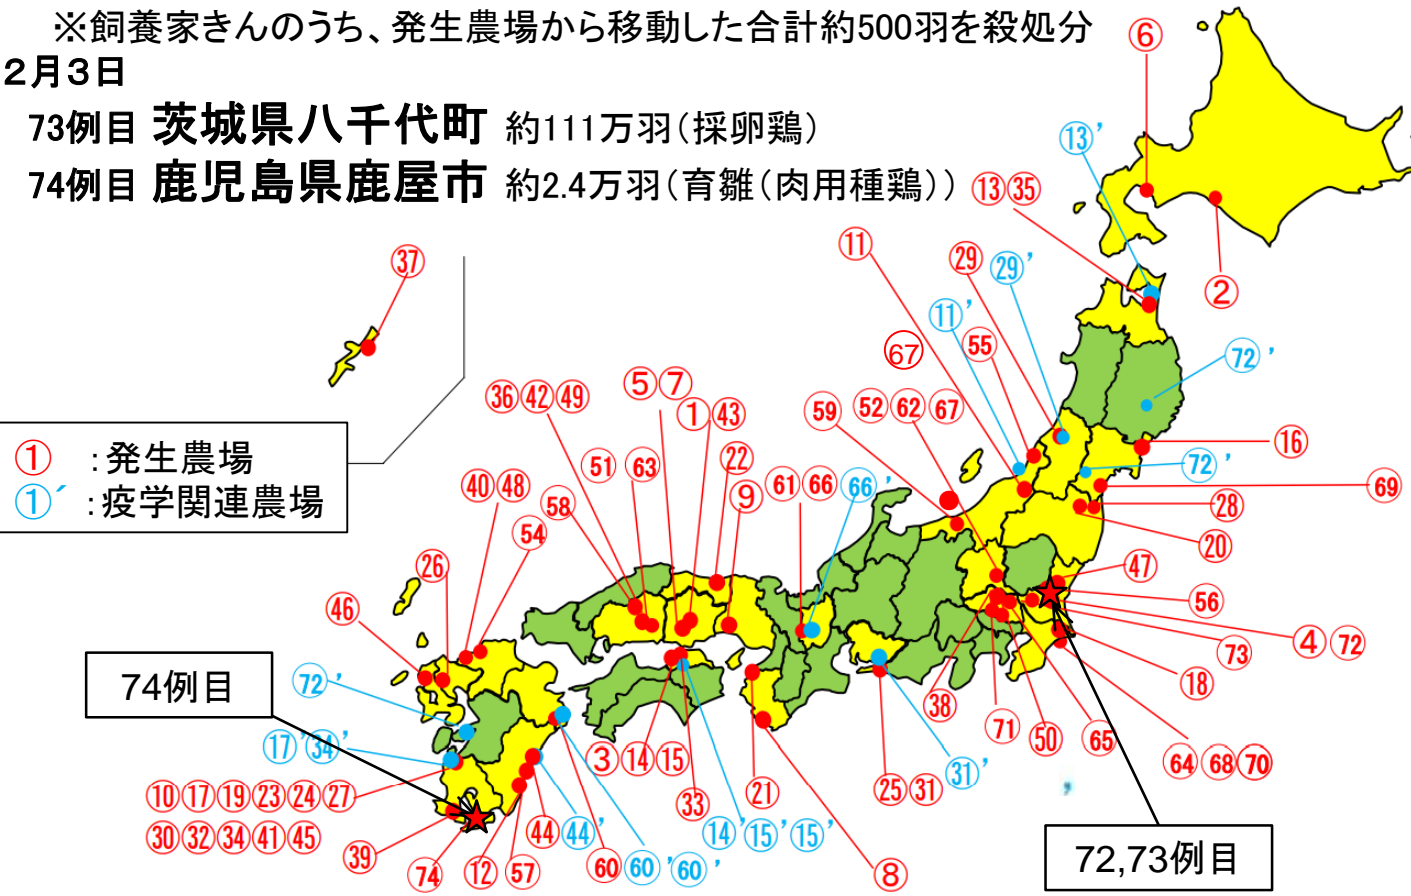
※飼養家きんのうち、発生農場から移動した合計約500羽を殺処分
2月3日
73例目 茨城県八千代町 約111万羽(採卵鶏)
74例目 鹿児島県鹿屋市 約2.4万羽(育雛(肉用種鶏))

①:発生農場
①´:疫学関連農場

⑥ 13' ⑬㉟ ② ㊲ ⑪ ㉙ 29' 11' ㊿⑤ 72' ㊿⑦ ㊱㊷㊾ ⑤⑦ ①㊸ ㊾ ㊿② ㊿⑨ ⑯ 72' ⑮①⑥③ ㉒ ⑨ ⑥①⑥⑥ 66' ㊵㊽ ㊿⑧ ㊿④ ㉖ ㊻ ㊺ ㉘ ⑳ ㊼ ㊿⑥ ⑦③ ④⑦② ⑱

74例目
72' 17'34' ⑩⑰⑲㉓㉔㉗ ㉚㉜㉞㊶㊺ ㊴ ⑦④ ⑫ ㊿⑦ ㊹ 44' ⑥⓪ 60' 60' ③⑭⑮ ㉝ 14' 15' 15' ㉑ ⑧ ㉕㉛ 31' ㊳ ⑦① ㊿ ⑥⑤ ⑥④⑥⑧⑦⓪

72,73例目